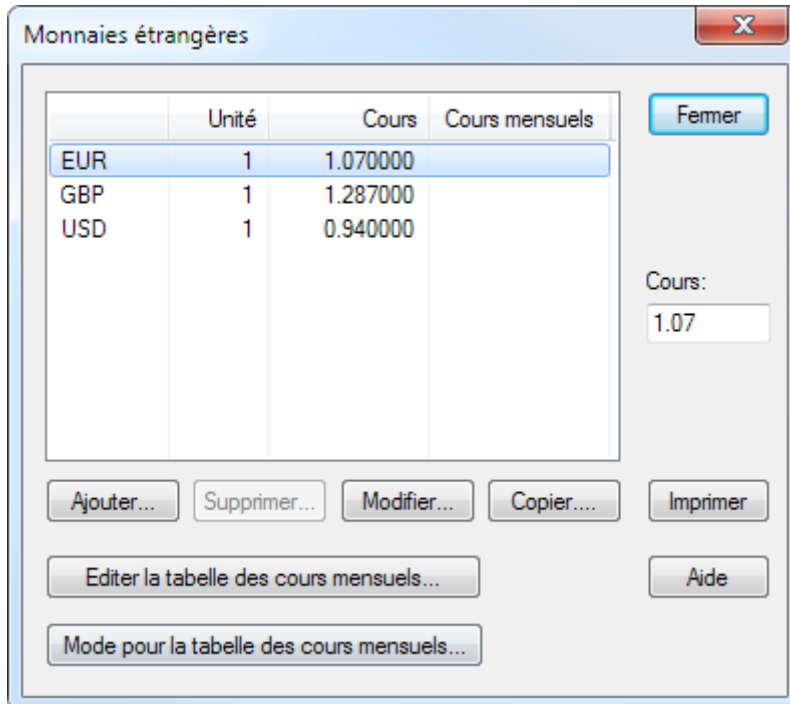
Monnaies étrangères

| | Unité | Cours | Cours mensuels |
|---|---|---|---|
| EUR | 1 | 1.070000 | |
| GBP | 1 | 1.287000 | |
| USD | 1 | 0.940000 | |

Fermer

Cours:
1.07

Ajouter...
Supprimer...
Modifier...
Copier....
Imprimer

Editer la tabelle des cours mensuels...

Aide

Mode pour la tabelle des cours mensuels...